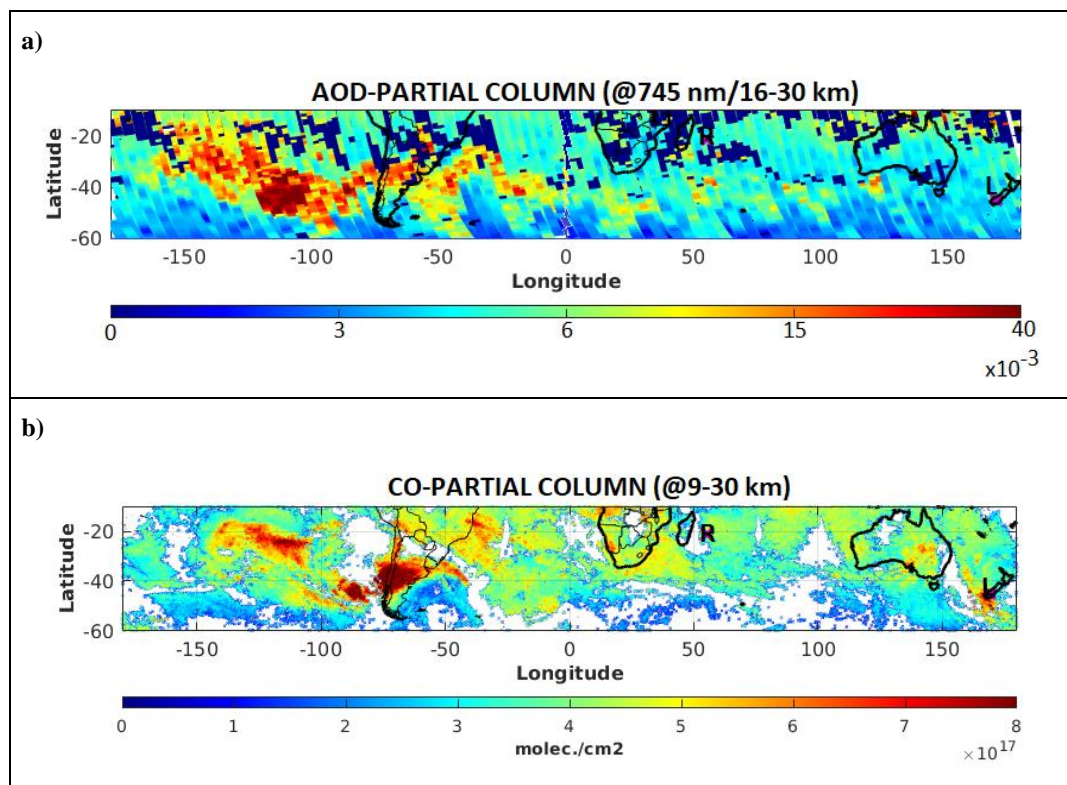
a)

AOD-PARTIAL COLUMN (@745 nm/16-30 km)

Latitude

-20
-40
-60

-150 -100 -50 0 50 100 150

Longitude

0 3 6 15 40

$\times10^{-3}$

b)

CO-PARTIAL COLUMN (@9-30 km)

R

L

Latitude

-20
-40
-60

-150 -100 -50 0 50 100 150

Longitude

0 1 2 3 4 5 6 7 8

molec./cm2

$\times10^{17}$